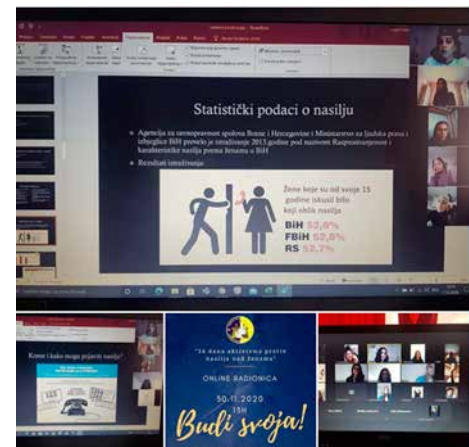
Statistički podaci o nasilju

Agencija za ravnopravnost spolova Bosne i Hercegovine i Ministarstvo za ljudska prava i izbjeglice BiH provelo je istraživanje 2013.godine pod nazivom Rasprostranjenost i karakteristike nasilja prema ženama u BiH

Rezultati istraživanja

Žene koje su od svoje 15 godine iskusile bilo koji oblik nasilja

BiH 52,8%
FBiH 52,8%
RS 52,7%

Kome i kako mogu prijaviti nasilje?

"16 dana aktivizma protiv nasilja nad ženama"

ONLINE RADIONICA

30.11.2020
15H

Budi svoja!